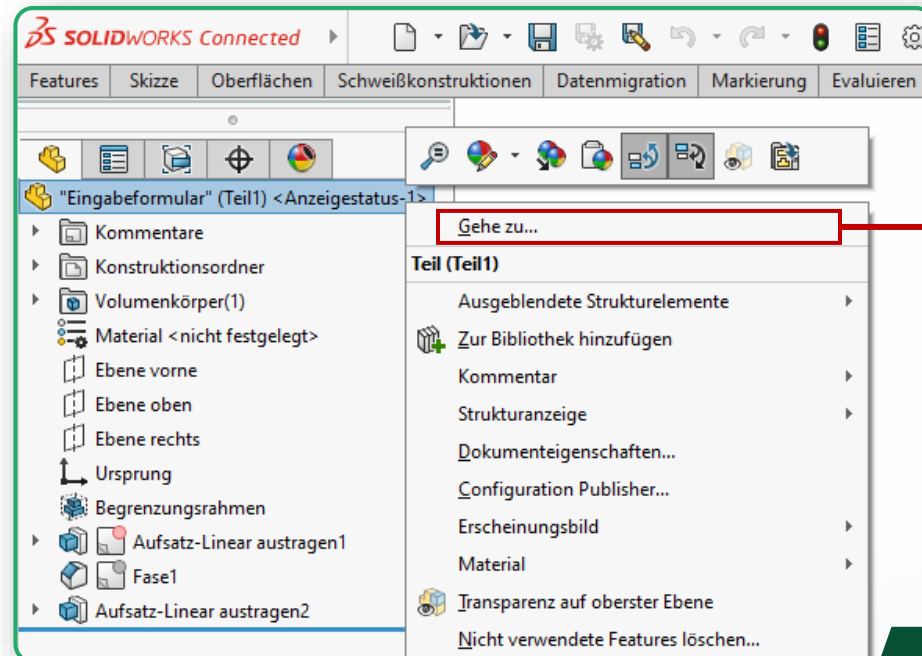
SOLIDWORKS Connected

Features | Skizze | Oberflächen | Schweißkonstruktionen | Datenmigration | Markierung | Evaluieren

"Eingabeformular" (Teil1) <Anzeigestatus-1>
Kommentare
Konstruktionsordner
Volumenkörper(1)
Material <nicht festgelegt>
Ebene vorne
Ebene oben
Ebene rechts
Ursprung
Begrenzungsrahmen
Aufsatz-Linear austragen1
Fase1
Aufsatz-Linear austragen2

Gehe zu...
Teil (Teil1)
Ausgeblendete Strukturelemente
Zur Bibliothek hinzufügen
Kommentar
Strukturanzeige
Dokumenteigenschaften...
Configuration Publisher...
Erscheinungsbild
Material
Transparenz auf oberster Ebene
Nicht verwendete Features löschen...